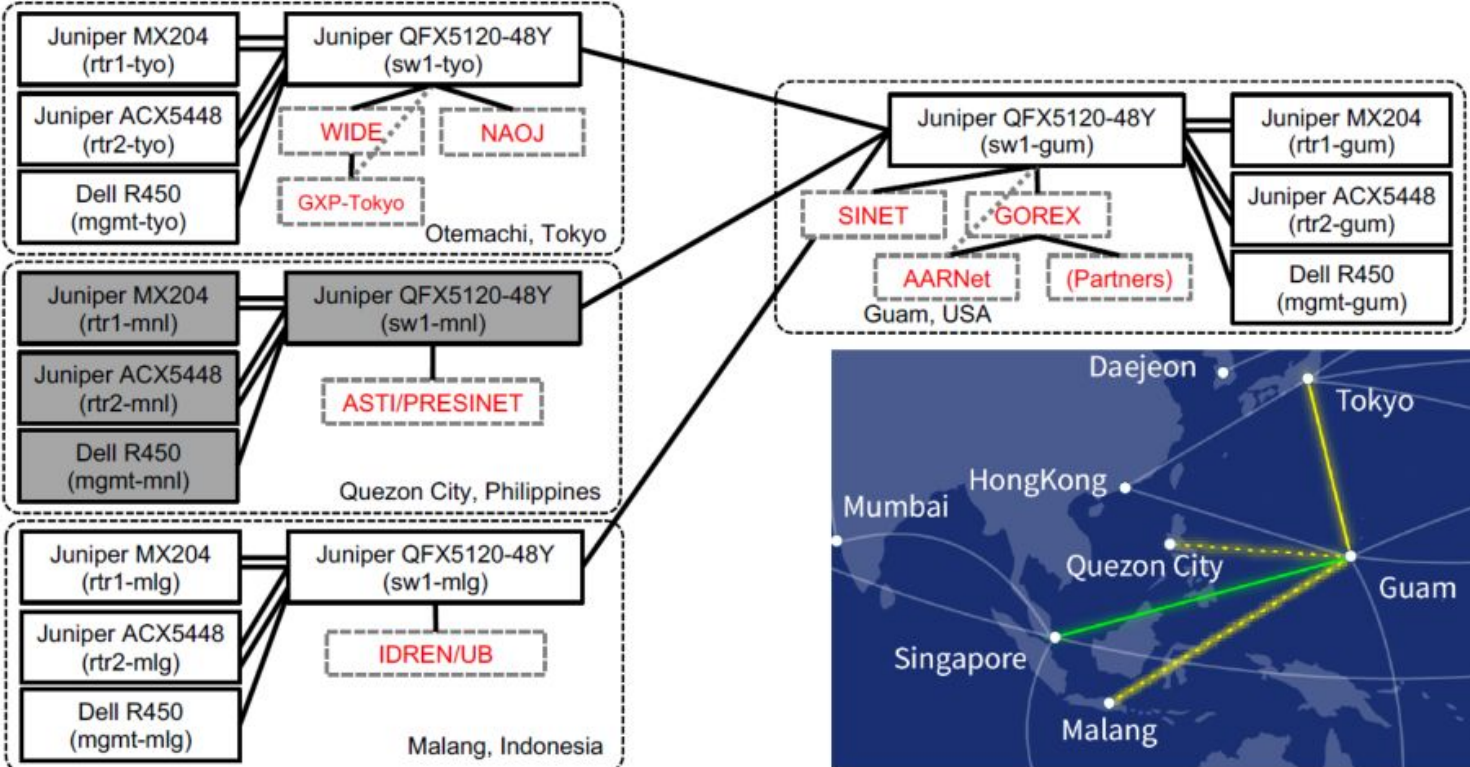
Juniper MX204
(rtr1-tyo)

Juniper QFX5120-48Y
(sw1-tyo)

Juniper ACX5448
(rtr2-tyo)

WIDE

NAOJ

Dell R450
(mgmt-tyo)

GXP-Tokyo

Otemachi, Tokyo

Juniper QFX5120-48Y
(sw1-gum)

Juniper MX204
(rtr1-gum)

Juniper ACX5448
(rtr2-gum)

SINET

GOREX

Dell R450
(mgmt-gum)

AARNet

(Partners)

Guam, USA

Juniper MX204
(rtr1-mnl)

Juniper QFX5120-48Y
(sw1-mnl)

Juniper ACX5448
(rtr2-mnl)

ASTI/PRESINET

Dell R450
(mgmt-mnl)

Quezon City, Philippines

Juniper MX204
(rtr1-mlg)

Juniper QFX5120-48Y
(sw1-mlg)

Juniper ACX5448
(rtr2-mlg)

IDREN/UB

Dell R450
(mgmt-mlg)

Malang, Indonesia

Daejeon

Tokyo

HongKong

Mumbai

Quezon City

Guam

Singapore

Malang